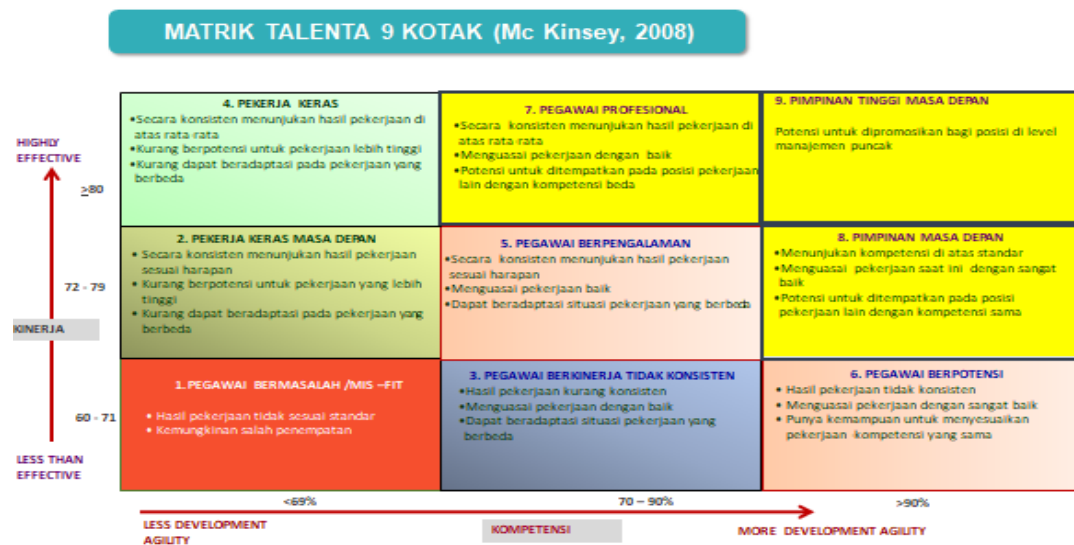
MATRIK TALENTA 9 KOTAK (Mc Kinsey, 2008)

HIGHLY EFFECTIVE

≥80

72 - 79

KINERJA

60 - 71

LESS THAN EFFECTIVE

| 4. PEKERJA KERAS •Secara konsisten menunjukan hasil pekerjaan di atas rata-rata •Kurang berpotensi untuk pekerjaan lebih tinggi •Kurang dapat beradaptasi pada pekerjaan yang berbeda | 7. PEGAWAI PROFESIONAL •Secara konsisten menunjukan hasil pekerjaan di atas rata-rata •Menguasai pekerjaan dengan baik •Potensi untuk ditempatkan pada posisi pekerjaan lain dengan kompetensi beda | 9. PIMPINAN TINGGI MASA DEPAN Potensi untuk dipromosikan bagi posisi di level manajemen puncak |
|---|---|---|
| 2. PEKERJA KERAS MASA DEPAN • Secara konsisten menunjukan hasil pekerjaan sesuai harapan • Kurang berpotensi untuk pekerjaan yang lebih tinggi • Kurang dapat beradaptasi pada pekerjaan yang berbeda | 5. PEGAWAI BERPENGALAMAN •Secara konsisten menunjukan hasil pekerjaan sesuai harapan •Menguasai pekerjaan baik •Dapat beradaptasi situasi pekerjaan yang berbeda | 8. PIMPINAN MASA DEPAN •Menunjukan kompetensi di atas standar •Menguasai pekerjaan saat ini dengan sangat baik •Potensi untuk ditempatkan pada posisi pekerjaan lain dengan kompetensi sama |
| 1.PEGAWAI BERMASALAH /MIS –FIT • Hasil pekerjaan tidak sesuai standar • Kemungkinan salah penempatan | 3. PEGAWAI BERKINERJA TIDAK KONSISTEN •Hasil pekerjaan kurang konsisten •Menguasai pekerjaan dengan baik •Dapat beradaptasi situasi pekerjaan yang berbeda | 6. PEGAWAI BERPOTENSI • Hasil pekerjaan tidak konsisten • Menguasai pekerjaan dengan sangat baik • Punya kemampuan untuk menyesuaikan pekerjaan kompetensi yang sama |

<69%

70 – 90%

>90%

LESS DEVELOPMENT AGILITY

KOMPETENSI

MORE DEVELOPMENT AGILITY